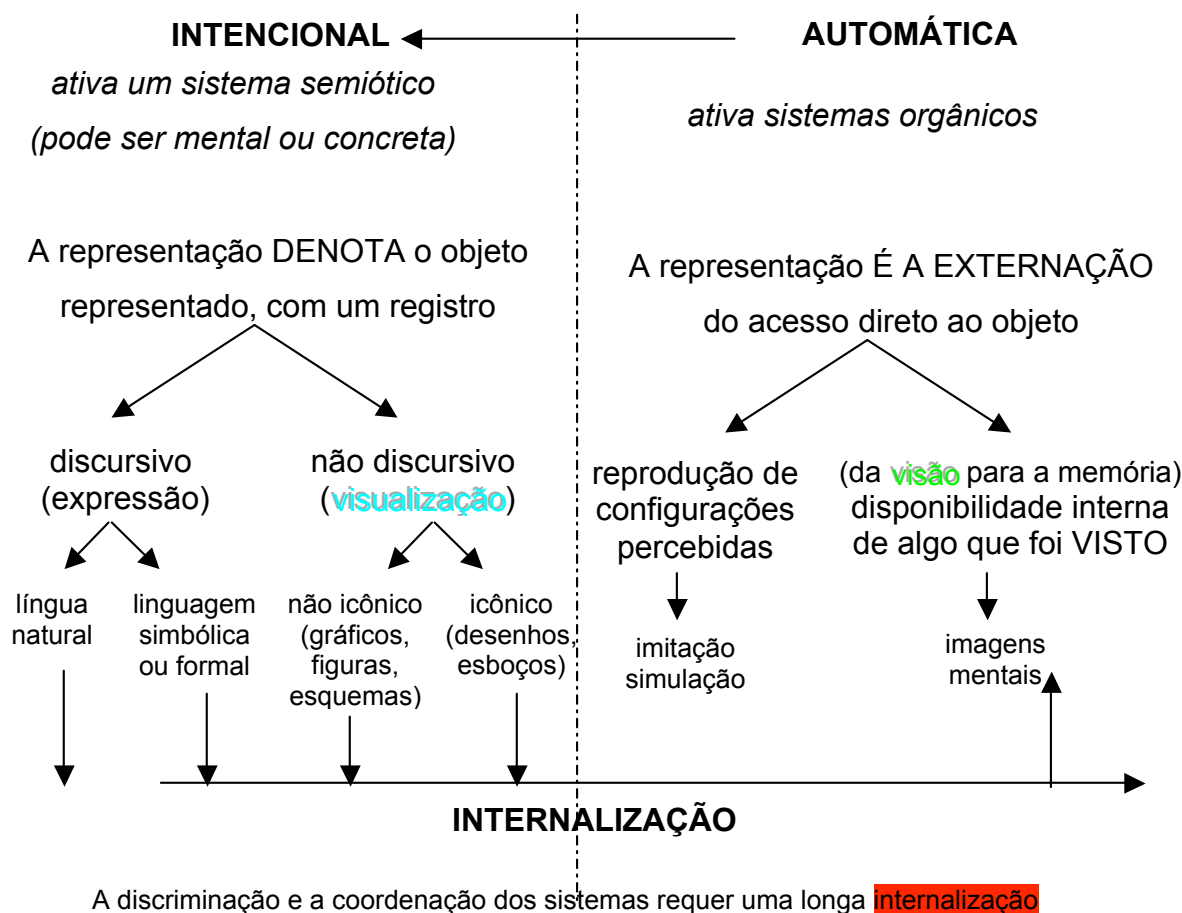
INTENCIONAL

AUTOMÁTICA

ativa um sistema semiótico
(pode ser mental ou concreta)

ativa sistemas orgânicos

A representação DENOTA o objeto representado, com um registro

A representação É A EXTERNAÇÃO do acesso direto ao objeto

discursivo
(expressão)

não discursivo
(visualização)

reprodução de configurações percebidas

(da visão para a memória) disponibilidade interna de algo que foi VISTO

língua natural

linguagem simbólica ou formal

não icônico (gráficos, figuras, esquemas)

icônico (desenhos, esboços)

imitação simulação

imagens mentais

INTERNALIZAÇÃO

A discriminação e a coordenação dos sistemas requer uma longa internalização